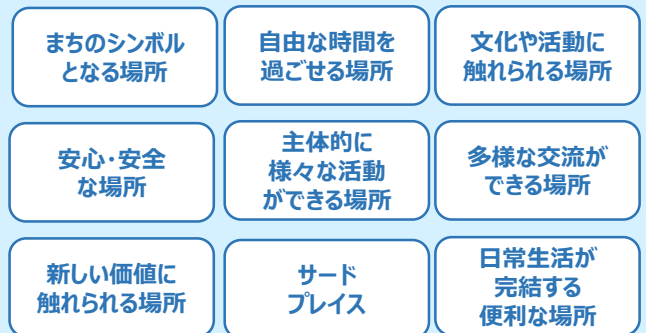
まちのシンボルとなる場所

自由な時間を過ごせる場所

文化や活動に触れられる場所

安心･安全な場所

主体的に様々な活動ができる場所

多様な交流ができる場所

新しい価値に触れられる場所

サードプレイス

日常生活が完結する便利な場所